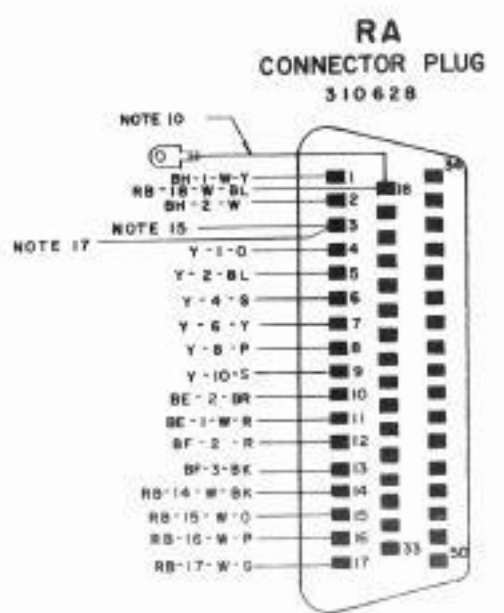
RA
CONNECTOR PLUG
310628

NOTE 10
BH-1-W-Y
RB-18-W-BL
BH-2-W
NOTE 15
NOTE 17
Y-1-O
Y-2-BL
Y-4-S
Y-6-Y
Y-8-P
Y-10-S
BE-2-BR
BE-1-W-R
BF-2-R
BF-3-BK
RB-14-W-BK
RB-15-W-O
RB-16-W-P
RB-17-W-G

1
2
3
4
5
6
7
8
9
10
11
12
13
14
15
16
17
18
33
34
50